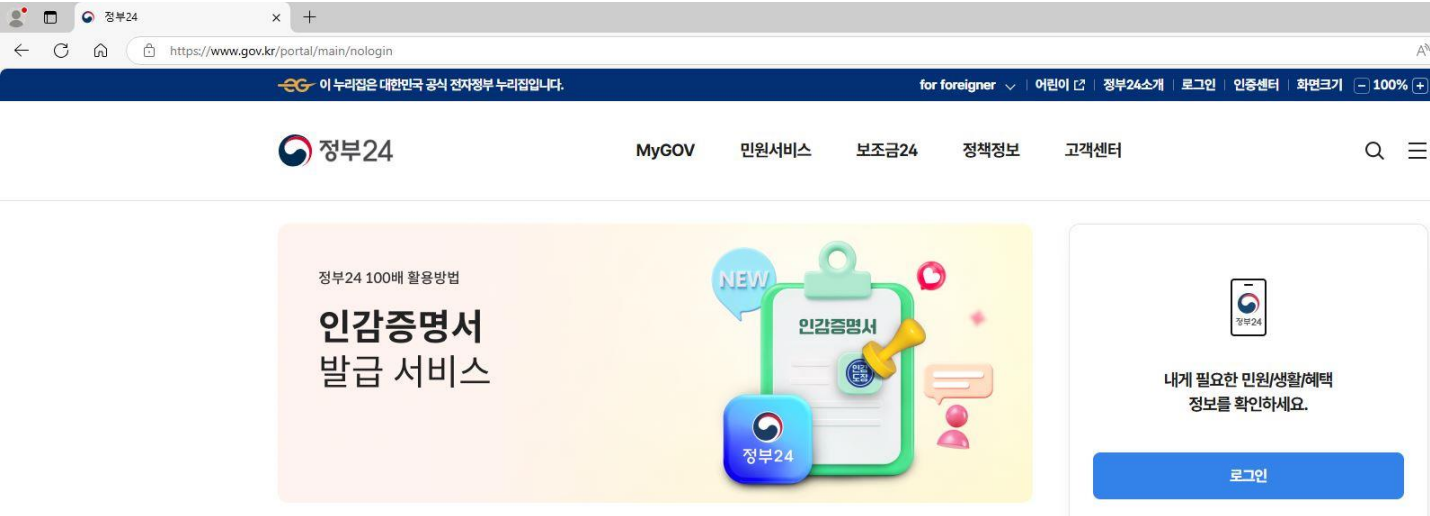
정부24 ×

https://www.gov.kr/portal/main/nologin

eG 이 누리집은 대한민국 공식 전자정부 누리집입니다.

for foreigner | 어린이 | 정부24소개 | 로그인 | 인증센터 | 화면크기 − 100% +

정부24

MyGOV 민원서비스 보조금24 정책정보 고객센터

정부24 100배 활용방법

인감증명서
발급 서비스

NEW

인감증명서

민원도장

정부24

정부24

내게 필요한 민원/생활/혜택 정보를 확인하세요.

로그인